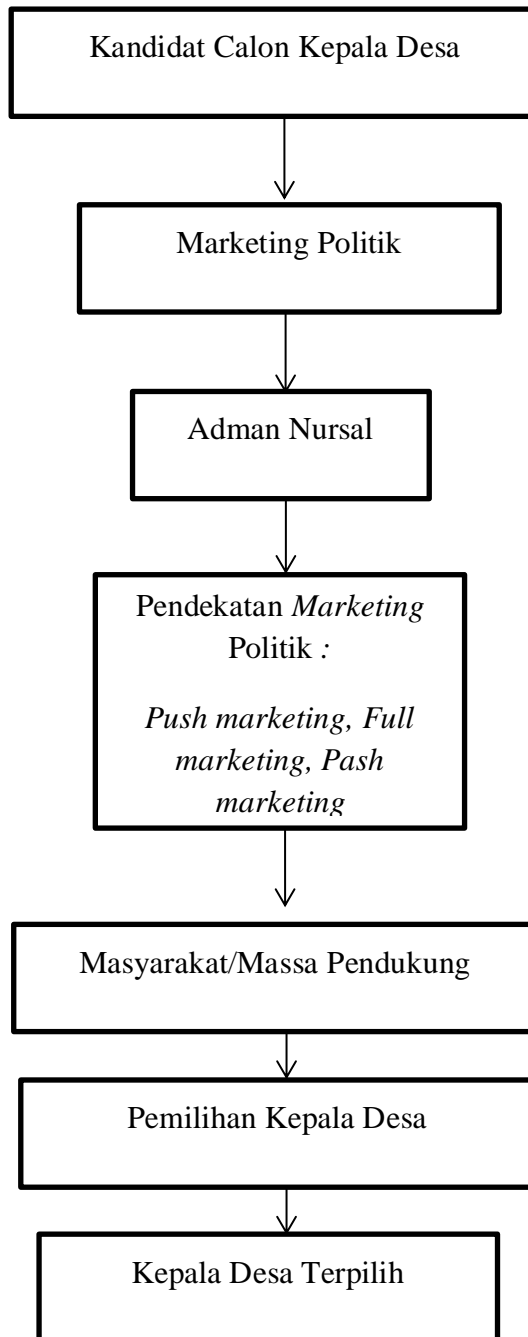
Kandidat Calon Kepala Desa

Marketing Politik

Adman Nursal

Pendekatan *Marketing* Politik *:*

*Push marketing, Full marketing, Pash marketing*

Masyarakat/Massa Pendukung

Pemilihan Kepala Desa

Kepala Desa Terpilih